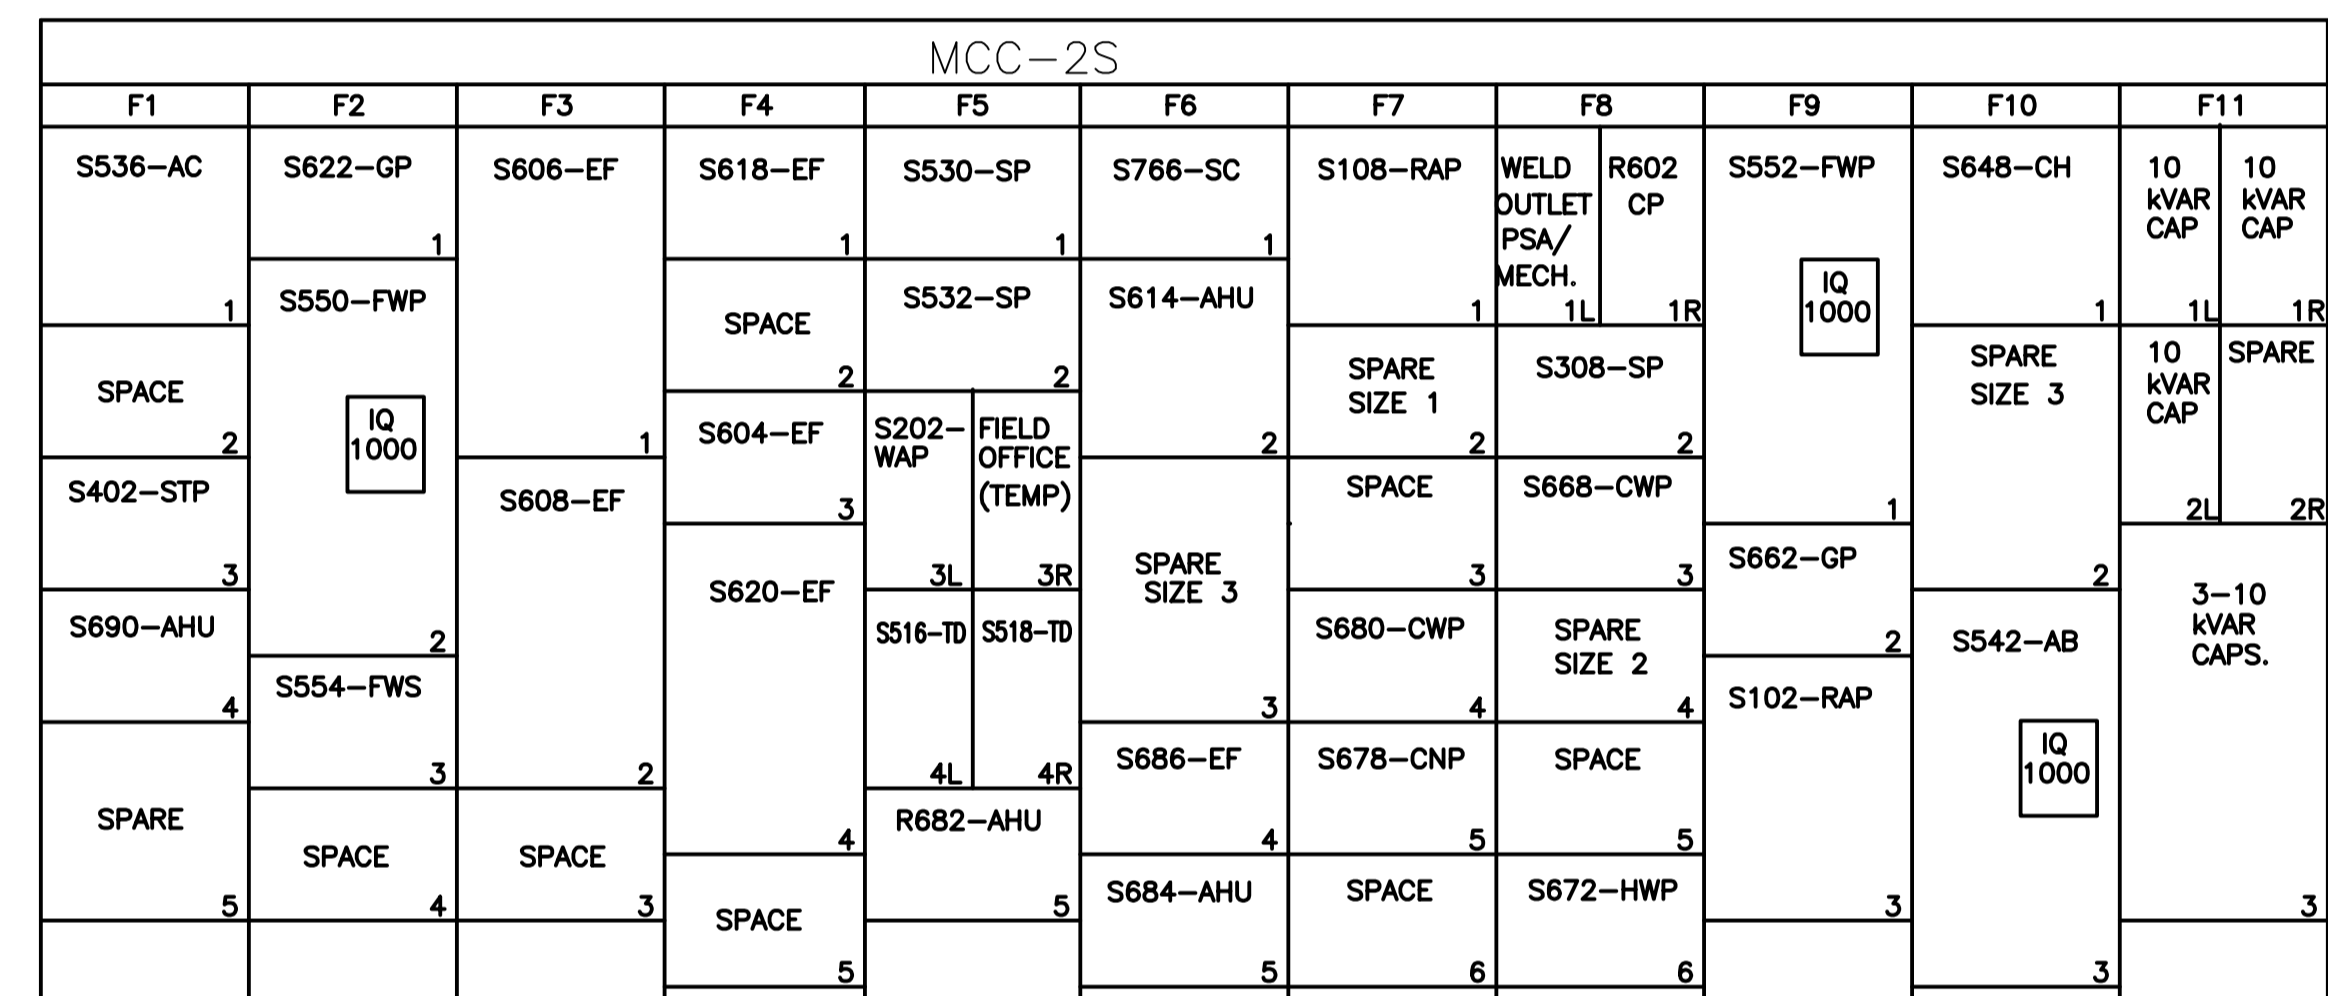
MCC–2S

F1
S536–AC 1
SPACE 2
S402–STP 3
S690–AHU 4
SPARE 5

F2
S622–GP 1
S550–FWP
IQ 1000
2
S554–FWS 3
SPACE 4

F3
S606–EF 1
S608–EF 2
SPACE 3

F4
S618–EF 1
SPACE 2
S604–EF 3
S620–EF 4
SPACE 5

F5
S530–SP 1
S532–SP 2
S202–WAP 3L
FIELD OFFICE (TEMP) 3R
S516–TD 4L
S518–TD 4R
R682–AHU 5

F6
S766–SC 1
S614–AHU 2
SPARE SIZE 3 3
S686–EF 4
S684–AHU 5

F7
S108–RAP 1
SPARE SIZE 1 2
SPACE 3
S680–CWP 4
S678–CNP 5
SPACE 6

F8
WELD OUTLET PSA/ MECH. 1L
R602 CP 1R
S308–SP 2
S668–CWP 3
SPARE SIZE 2 4
SPACE 5
S672–HWP 6

F9
S552–FWP
IQ 1000
1
S662–GP 2
S102–RAP 3

F10
S648–CH 1
SPARE SIZE 3 2
S542–AB
IQ 1000
3

F11
10 kVAR CAP 1L
10 kVAR CAP 1R
10 kVAR CAP 2L
SPARE 2R
3–10 kVAR CAPS. 3